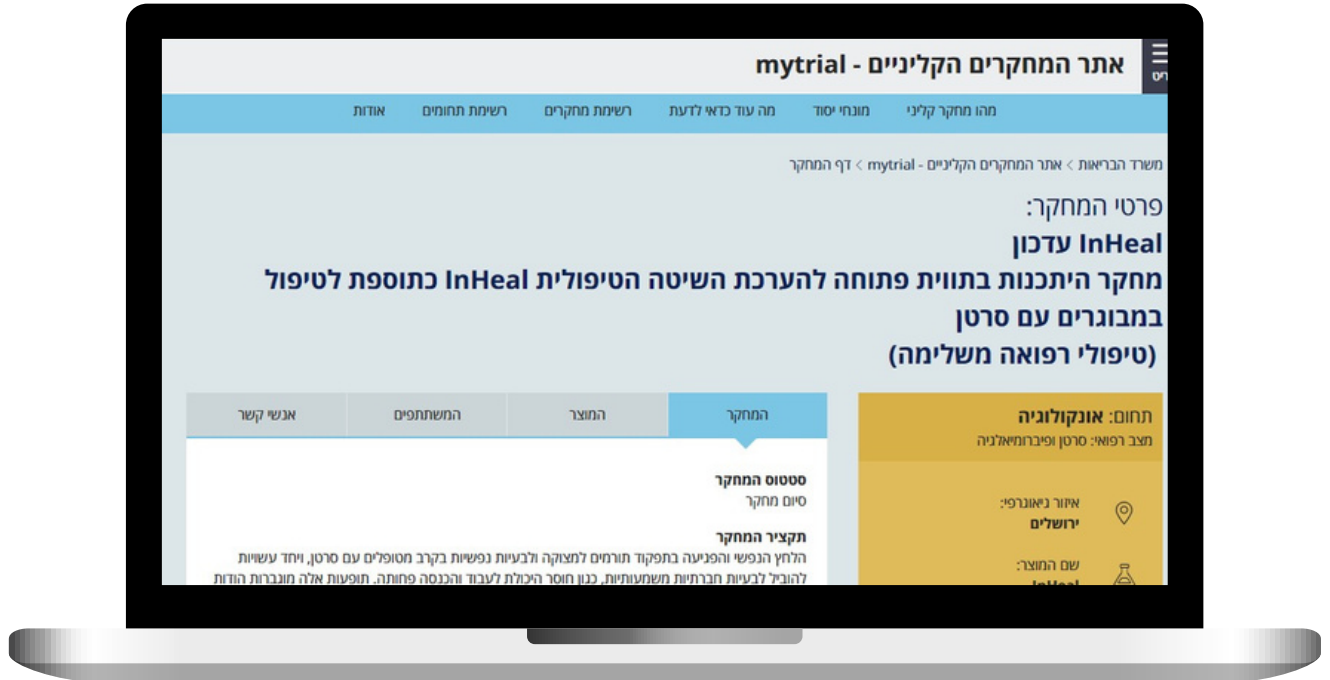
ריט

אתר המחקרים הקליניים - mytrial

מהו מחקר קליני | מונחי יסוד | מה עוד כדאי לדעת | רשימת מחקרים | רשימת תחומים | אודות

משרד הבריאות > אתר המחקרים הקליניים - mytrial > דף המחקר

פרטי המחקר:

InHeal עדכון

מחקר היתכנות בתווית פתוחה להערכת השיטה הטיפולית InHeal כתוספת לטיפול במבוגרים עם סרטן

(טיפולי רפואה משלימה)

תחום: אונקולוגיה
מצב רפואי: סרטן ופיברומיאלגיה

איזור גיאוגרפי:
ירושלים

שם המוצר:
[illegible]

המחקר | המוצר | המשתתפים | אנשי קשר

סטטוס המחקר
סיום מחקר

תקציר המחקר
הלחץ הנפשי והפגיעה בתפקוד תורמים למצוקה ולבעיות נפשיות בקרב מטופלים עם סרטן, ויחד עשויות להוביל לבעיות חברתיות משמעותיות, כגון חוסר היכולת לעבוד והכנסה פחותה. תופעות אלה מוגברות הודות